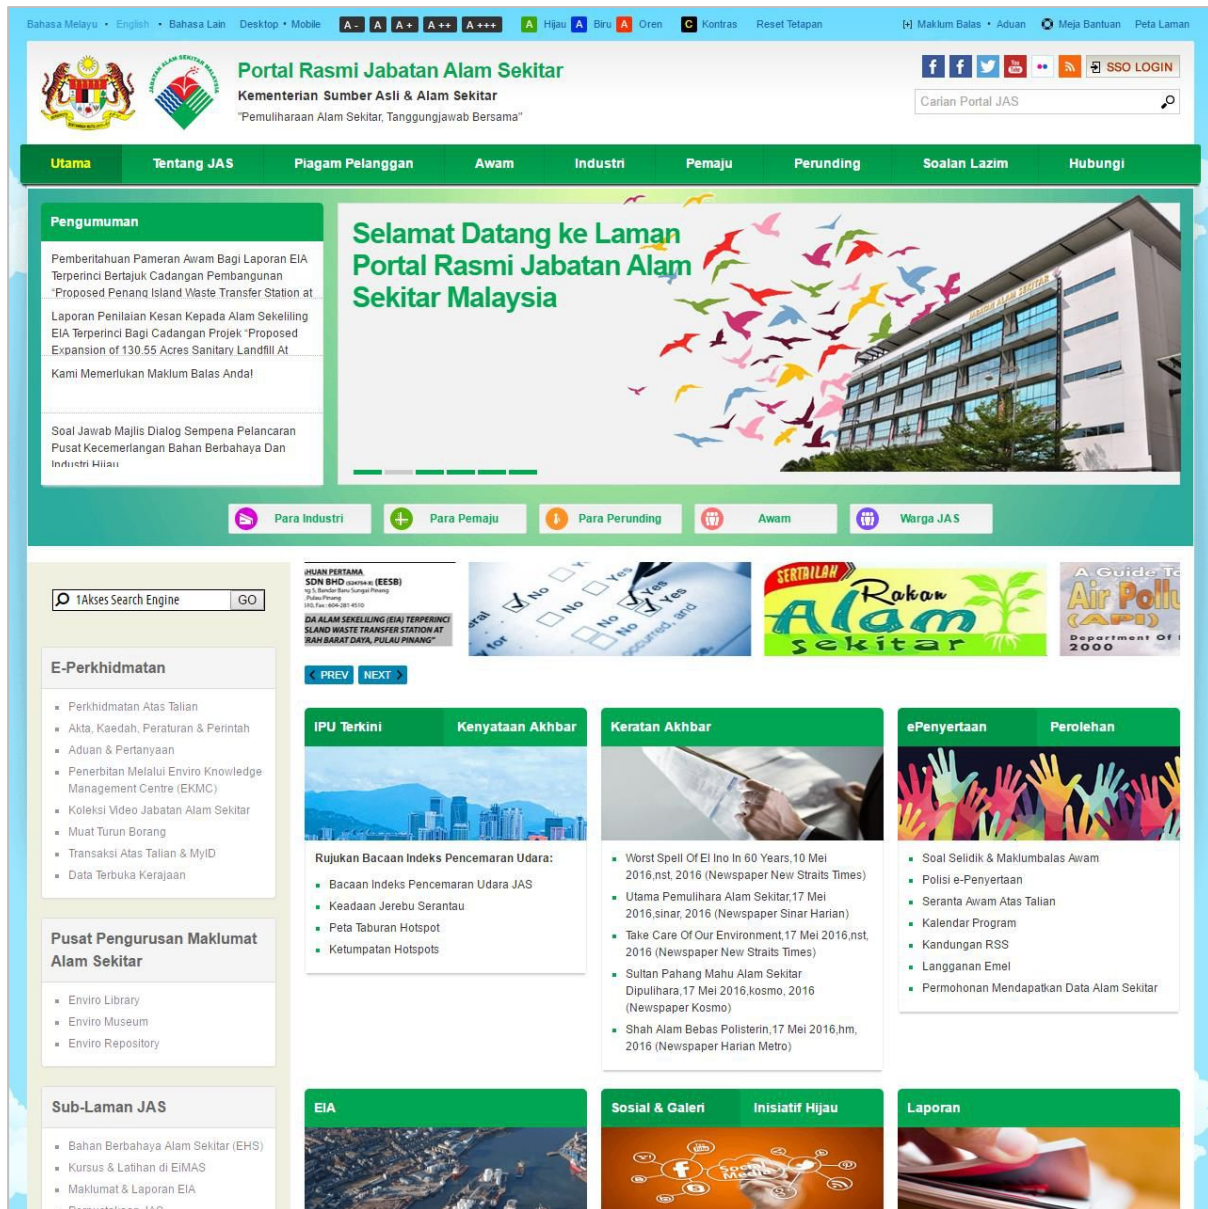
Bahasa Melayu • English • Bahasa Lain Desktop • Mobile A- A A+ A++ A+++ A Hijau A Biru A Oren C Kontras Reset Tetapan [+] Maklum Balas • Aduan Meja Bantuan Peta Laman

Portal Rasmi Jabatan Alam Sekitar
Kementerian Sumber Asli & Alam Sekitar
"Pemuliharaan Alam Sekitar, Tanggungjawab Bersama"

SSO LOGIN
Carian Portal JAS

Utama | Tentang JAS | Piagam Pelanggan | Awam | Industri | Pemaju | Perunding | Soalan Lazim | Hubungi

Pengumuman

Pemberitahuan Pameran Awam Bagi Laporan EIA Terperinci Bertajuk Cadangan Pembangunan "Proposed Penang Island Waste Transfer Station at

Laporan Penilaian Kesan Kepada Alam Sekeliling EIA Terperinci Bagi Cadangan Projek "Proposed Expansion of 130.55 Acres Sanitary Landfill At

Kami Memerlukan Maklum Balas Anda!

Soal Jawab Majlis Dialog Sempena Pelancaran Pusat Kecemerlangan Bahan Berbahaya Dan Industri Hijau

Selamat Datang ke Laman Portal Rasmi Jabatan Alam Sekitar Malaysia

Para Industri | Para Pemaju | Para Perunding | Awam | Warga JAS

1Akses Search Engine GO

E-Perkhidmatan
Perkhidmatan Atas Talian
Akta, Kaedah, Peraturan & Perintah
Aduan & Pertanyaan
Penerbitan Melalui Enviro Knowledge Management Centre (EKMC)
Koleksi Video Jabatan Alam Sekitar
Muat Turun Borang
Transaksi Atas Talian & MyID
Data Terbuka Kerajaan

Pusat Pengurusan Maklumat Alam Sekitar
Enviro Library
Enviro Museum
Enviro Repository

Sub-Laman JAS
Bahan Berbahaya Alam Sekitar (EHS)
Kursus & Latihan di EiMAS
Maklumat & Laporan EIA

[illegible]HUAN PERTAMA SDN BHD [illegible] (EESB)
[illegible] DA ALAM SEKELILING (EIA) TERPERINCI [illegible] SLAND WASTE TRANSFER STATION AT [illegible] RAH BARAT DAYA, PULAU PINANG"

SERTAILAH Rakan Alam Sekitar
A Guide To Air Pollu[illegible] (API) Department Of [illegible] 2000

PREV NEXT

IPU Terkini | Kenyataan Akhbar
Rujukan Bacaan Indeks Pencemaran Udara:
Bacaan Indeks Pencemaran Udara JAS
Keadaan Jerebu Serantau
Peta Taburan Hotspot
Ketumpatan Hotspots

Keratan Akhbar
Worst Spell Of El Ino In 60 Years,10 Mei 2016,nst, 2016 (Newspaper New Straits Times)
Utama Pemulihara Alam Sekitar,17 Mei 2016,sinar, 2016 (Newspaper Sinar Harian)
Take Care Of Our Environment,17 Mei 2016,nst, 2016 (Newspaper New Straits Times)
Sultan Pahang Mahu Alam Sekitar Dipulihara,17 Mei 2016,kosmo, 2016 (Newspaper Kosmo)
Shah Alam Bebas Polisterin,17 Mei 2016,hm, 2016 (Newspaper Harian Metro)

ePenyertaan | Perolehan
Soal Selidik & Maklumbalas Awam
Polisi e-Penyertaan
Seranta Awam Atas Talian
Kalendar Program
Kandungan RSS
Langganan Emel
Permohonan Mendapatkan Data Alam Sekitar

EIA
Sosial & Galeri | Inisiatif Hijau
Laporan